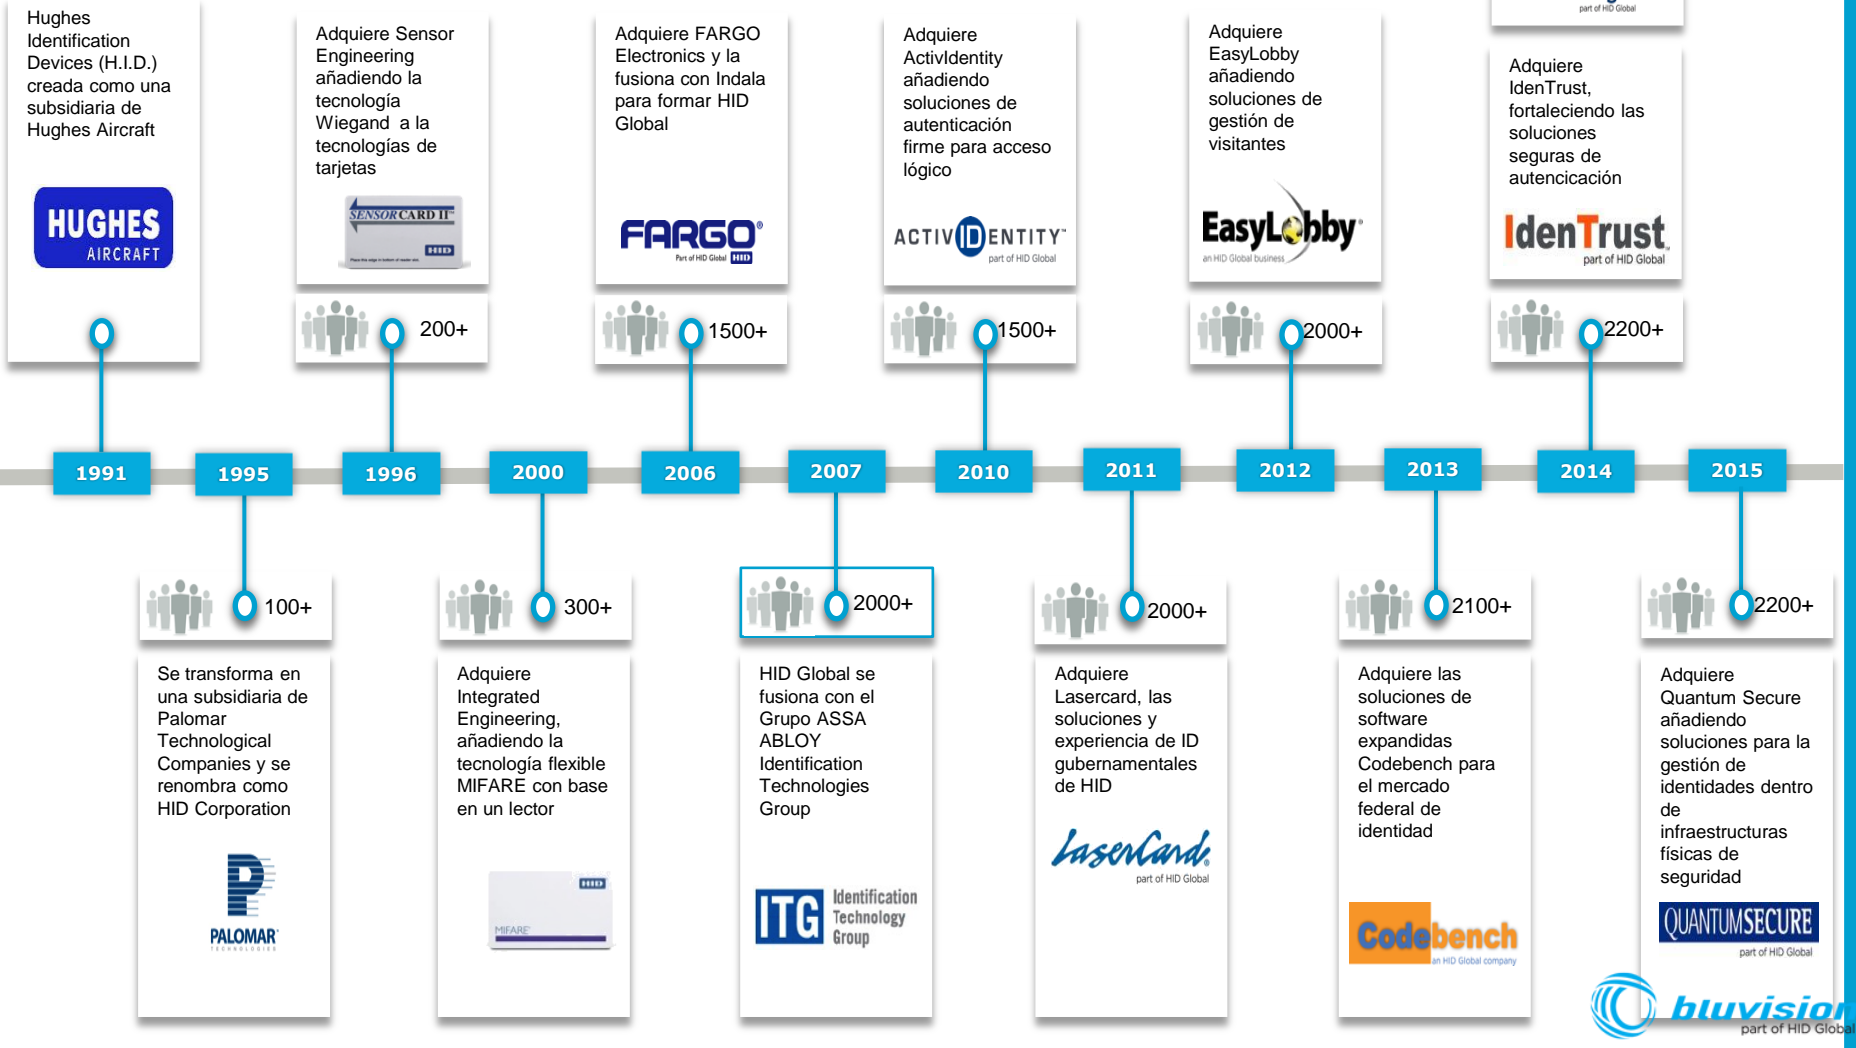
Hughes Identification Devices (H.I.D.) creada como una subsidiaria de Hughes Aircraft

HUGHES AIRCRAFT

Adquiere Sensor Engineering añadiendo la tecnología Wiegand a la tecnologías de tarjetas

SENSORCARD II

200+

Adquiere FARGO Electronics y la fusiona con Indala para formar HID Global

FARGO Part of HID Global

1500+

Adquiere ActivIdentity añadiendo soluciones de autenticación firme para acceso lógico

ACTIVIDENTITY part of HID Global

1500+

Adquiere EasyLobby añadiendo soluciones de gestión de visitantes

EasyLobby an HID Global business

2000+

part of HID Global

Adquiere IdenTrust, fortaleciendo las soluciones seguras de autencicación

IdenTrust part of HID Global

2200+

1991

1995

1996

2000

2006

2007

2010

2011

2012

2013

2014

2015

100+

Se transforma en una subsidiaria de Palomar Technological Companies y se renombra como HID Corporation

PALOMAR

300+

Adquiere Integrated Engineering, añadiendo la tecnología flexible MIFARE con base en un lector

MIFARE

2000+

HID Global se fusiona con el Grupo ASSA ABLOY Identification Technologies Group

ITG Identification Technology Group

2000+

Adquiere Lasercard, las soluciones y experiencia de ID gubernamentales de HID

LaserCard part of HID Global

2100+

Adquiere las soluciones de software expandidas Codebench para el mercado federal de identidad

Codebench an HID Global company

2200+

Adquiere Quantum Secure añadiendo soluciones para la gestión de identidades dentro de infraestructuras físicas de seguridad

QUANTUMSECURE part of HID Global

bluvision part of HID Global